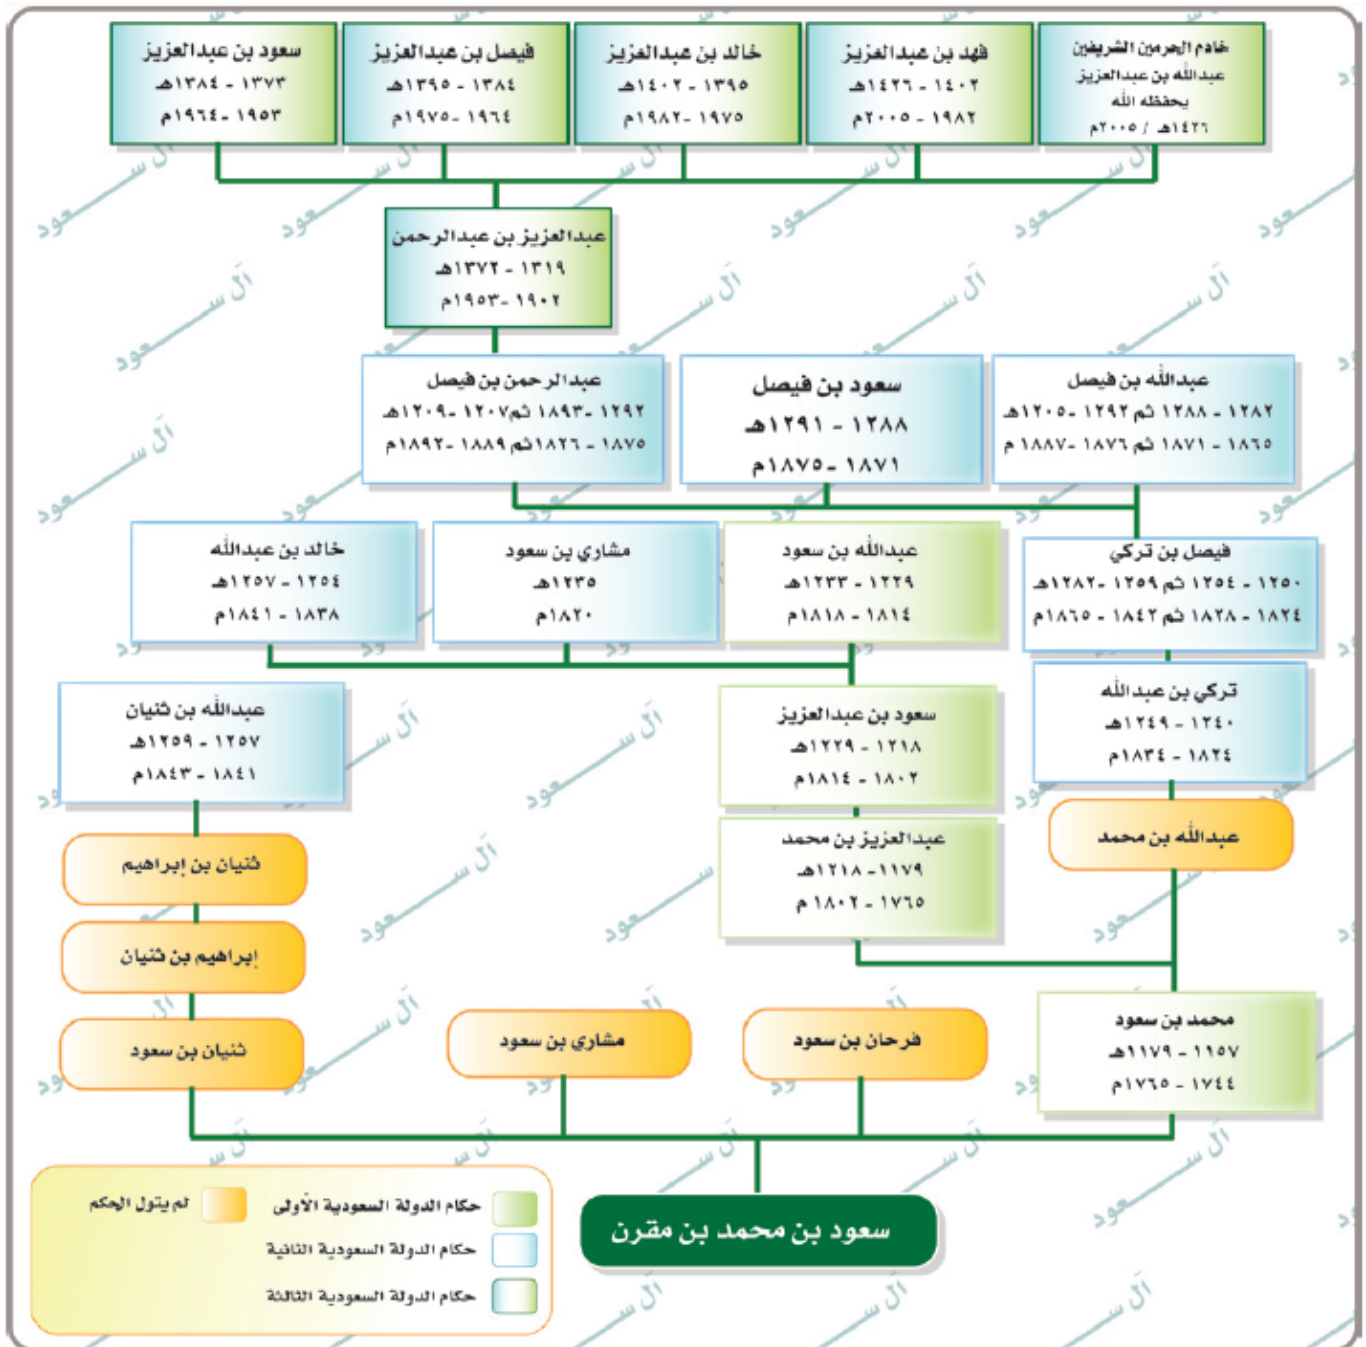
خادم الحرمين الشريفين
عبدالله بن عبدالعزيز
يحفظه الله
١٤٢٦هـ / ٢٠٠٥م

فهد بن عبدالعزيز
١٤٠٢ - ١٤٢٦هـ
١٩٨٢ - ٢٠٠٥م

خالد بن عبدالعزيز
١٣٩٥ - ١٤٠٢هـ
١٩٧٥ - ١٩٨٢م

فيصل بن عبدالعزيز
١٣٨٤ - ١٣٩٥هـ
١٩٦٤ - ١٩٧٥م

سعود بن عبدالعزيز
١٣٧٣ - ١٣٨٤هـ
١٩٥٣ - ١٩٦٤م

عبدالعزيز بن عبدالرحمن
١٣١٩ - ١٣٧٢هـ
١٩٠٢ - ١٩٥٣م

عبدالله بن فيصل
١٢٨٢ - ١٢٨٨ ثم ١٢٩٢ - ١٣٠٥هـ
١٨٦٥ - ١٨٧١ ثم ١٨٧٦ - ١٨٨٧م

سعود بن فيصل
١٢٨٨ - ١٢٩١هـ
١٨٧١ - ١٨٧٥م

عبدالرحمن بن فيصل
١٢٩٢ - ١٨٩٣ ثم ١٢٠٧ - ١٢٠٩هـ
١٨٧٥ - ١٨٢٦م ثم ١٨٨٩ - ١٨٩٢م

فيصل بن تركي
١٢٥٠ - ١٢٥٤ ثم ١٢٥٩ - ١٢٨٢هـ
١٨٣٤ - ١٨٣٨ ثم ١٨٤٣ - ١٨٦٥م

عبدالله بن سعود
١٢٢٩ - ١٢٣٣هـ
١٨١٤ - ١٨١٨م

مشاري بن سعود
١٢٣٥هـ
١٨٢٠م

خالد بن عبدالله
١٢٥٤ - ١٢٥٧هـ
١٨٣٨ - ١٨٤١م

تركي بن عبدالله
١٢٤٠ - ١٢٤٩هـ
١٨٢٤ - ١٨٣٤م

سعود بن عبدالعزيز
١٢١٨ - ١٢٢٩هـ
١٨٠٢ - ١٨١٤م

عبدالله بن ثنيان
١٢٥٧ - ١٢٥٩هـ
١٨٤١ - ١٨٤٣م

عبدالله بن محمد

عبدالعزيز بن محمد
١١٧٩ - ١٢١٨هـ
١٧٦٥ - ١٨٠٢م

ثنيان بن إبراهيم

إبراهيم بن ثنيان

ثنيان بن سعود

مشاري بن سعود

فرحان بن سعود

محمد بن سعود
١١٥٧ - ١١٧٩هـ
١٧٤٤ - ١٧٦٥م

سعود بن محمد بن مقرن

حكام الدولة السعودية الأولى
لم يتول الحكم
حكام الدولة السعودية الثانية
حكام الدولة السعودية الثالثة